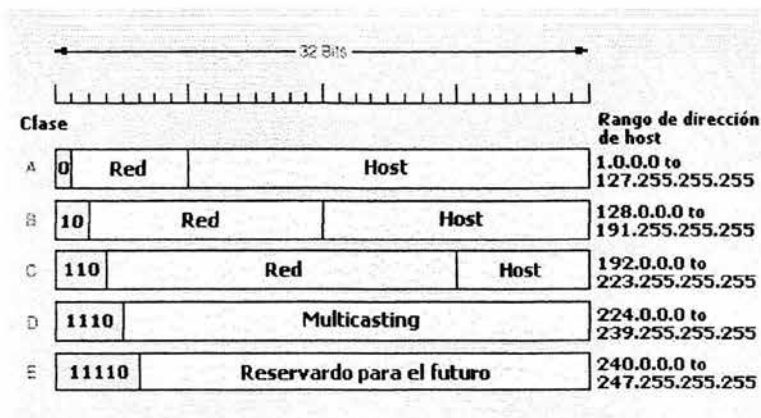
32 Bits

Clase

Rango de dirección de host

A 0 Red Host 1.0.0.0 to 127.255.255.255

B 10 Red Host 128.0.0.0 to 191.255.255.255

C 110 Red Host 192.0.0.0 to 223.255.255.255

D 1110 Multicasting 224.0.0.0 to 239.255.255.255

E 11110 Reservardo para el futuro 240.0.0.0 to 247.255.255.255